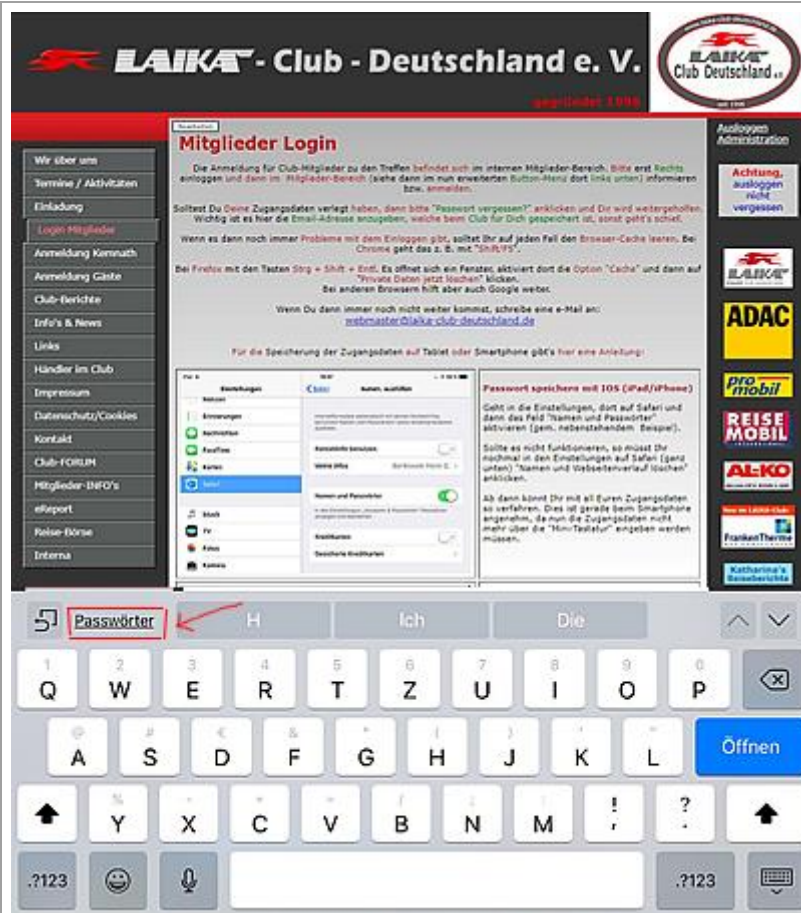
LAIKA - Club - Deutschland e. V.

gegründet 1996

LAIKA Club Deutschland e.V.

Mitglieder Login

Die Anmeldung für Club-Mitglieder zu den Treffen befindet sich im internen Mitglieder-Bereich. Bitte erst Rechts einloggen und dann im Mitglieder-Bereich (siehe dann im nun erweiterten Button-Menü dort links unten) informieren bzw. anmelden.

Solltest Du Deine Zugangsdaten verlegt haben, dann bitte "Passwort vergessen?" anklicken und Dir wird weitergeholfen. Wichtig ist es hier die Email-Adresse anzugeben, welche beim Club für Dich gespeichert ist, sonst geht's schief.

Wenn es dann noch immer Probleme mit dem Einloggen gibt, solltet Ihr auf jeden Fall den Browser-Cache leeren. Bei Chrome geht das z. B. mit "Shift/F5".

Bei Firefox mit den Tasten Strg + Shift + Entf. Es öffnet sich ein Fenster, aktiviert dort die Option "Cache" und dann auf "Private Daten jetzt löschen" klicken. Bei anderen Browsern hilft aber auch Google weiter.

Wenn Du dann immer noch nicht weiter kommst, schreibe eine e-Mail an: webmaster@laika-club-deutschland.de

Für die Speicherung der Zugangsdaten auf Tablet oder Smartphone gibt's hier eine Anleitung:

Wir über uns
Termine / Aktivitäten
Einladung
Login Mitglieder
Anmeldung Kemnath
Anmeldung Gäste
Club-Berichte
Info's & News
Links
Händler im Club
Impressum
Datenschutz/Cookies
Kontakt
Club-FORUM
Mitglieder-INFO's
eReport
Reise-Börse
Interna

Einstellungen
Erinnerungen
Nachrichten
FaceTime
Karten
Safari
Musik
TV
Fotos
Kamera

Passwort speichern mit IOS (iPad/iPhone)

Geht in die Einstellungen, dort auf Safari und dann das Feld "Namen und Passwörter" aktivieren (gem. nebenstehendem Beispiel).

Sollte es nicht funktionieren, so müsst Ihr nochmal in den Einstellungen auf Safari (ganz unten) "Namen und Webseitenverlauf löschen" anklicken.

Ab dann könnt Ihr mit all Euren Zugangsdaten so verfahren. Dies ist gerade beim Smartphone angenehm, da nun die Zugangsdaten nicht mehr über die "Mini-Tastatur" eingeben werden müssen.

Ausloggen
Administration

Achtung, ausloggen nicht vergessen

LAIKA
ADAC
promobil
REISE MOBIL
AL-KO
Franken Therme
Katharina's Reiseberichte

Passwörter H Ich Die

1 Q 2 W 3 E 4 R 5 T 6 Z 7 U 8 I 9 O 0 P
@ A # S € D & F * G ( H ) J ' K " L Öffnen
% Y - X + C = V / B ; N : M ! , ? .
.?123 .?123